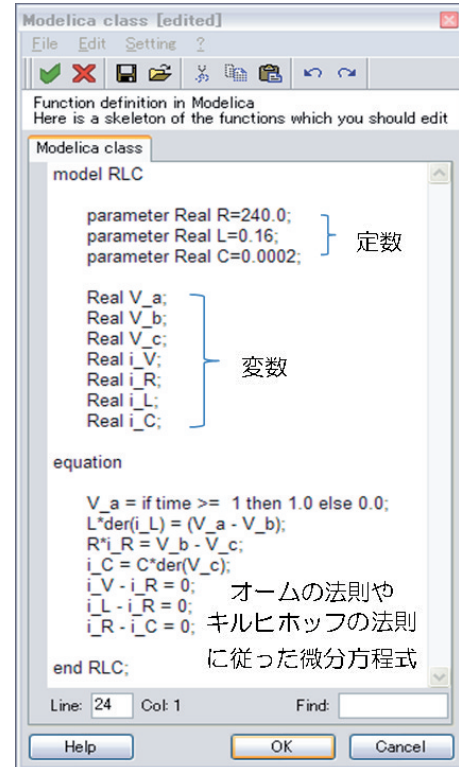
Modelica class [edited]

File Edit Setting ?

Function definition in Modelica
Here is a skeleton of the functions which you should edit

Modelica class

model RLC

parameter Real R=240.0;
parameter Real L=0.16;
parameter Real C=0.0002;

定数

Real V_a;
Real V_b;
Real V_c;
Real i_V;
Real i_R;
Real i_L;
Real i_C;

変数

equation

V_a = if time >= 1 then 1.0 else 0.0;
L*der(i_L) = (V_a - V_b);
R*i_R = V_b - V_c;
i_C = C*der(V_c);
i_V - i_R = 0;
i_L - i_R = 0;
i_R - i_C = 0;

オームの法則やキルヒホッフの法則に従った微分方程式

end RLC;

Line: 24 Col: 1 Find:

Help OK Cancel